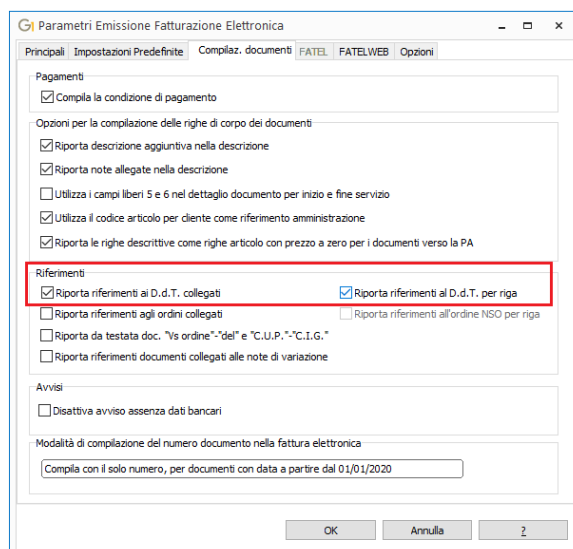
Parametri Emissione Fatturazione Elettronica

Principali | Impostazioni Predefinite | Compilaz. documenti | FATEL | FATELWEB | Opzioni

Pagamenti

Compila la condizione di pagamento

Opzioni per la compilazione delle righe di corpo dei documenti

Riporta descrizione aggiuntiva nella descrizione

Riporta note allegate nella descrizione

Utilizza i campi liberi 5 e 6 nel dettaglio documento per inizio e fine servizio

Utilizza il codice articolo per cliente come riferimento amministrazione

Riporta le righe descrittive come righe articolo con prezzo a zero per i documenti verso la PA

Riferimenti

Riporta riferimenti ai D.d.T. collegati

Riporta riferimenti al D.d.T. per riga

Riporta riferimenti agli ordini collegati

Riporta riferimenti all'ordine NSO per riga

Riporta da testata doc. "Vs ordine"-"del" e "C.U.P."-"C.I.G."

Riporta riferimenti documenti collegati alle note di variazione

Avvisi

Disattiva avviso assenza dati bancari

Modalità di compilazione del numero documento nella fattura elettronica

Compila con il solo numero, per documenti con data a partire dal 01/01/2020

OK | Annulla | ?